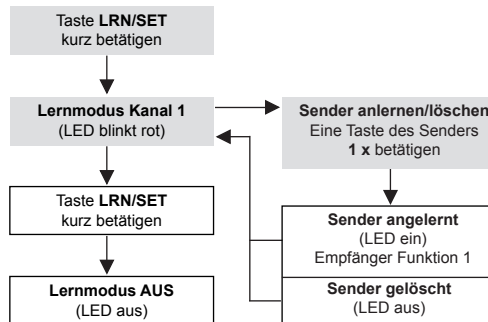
Taste **LRN/SET** kurz betätigen

**Lernmodus Kanal 1**
(LED blinkt rot)

Taste **LRN/SET** kurz betätigen

**Lernmodus AUS**
(LED aus)

**Sender anlernen/löschen**
Eine Taste des Senders **1 x** betätigen

**Sender angelernt**
(LED ein)
Empfänger Funktion 1

**Sender gelöscht**
(LED aus)